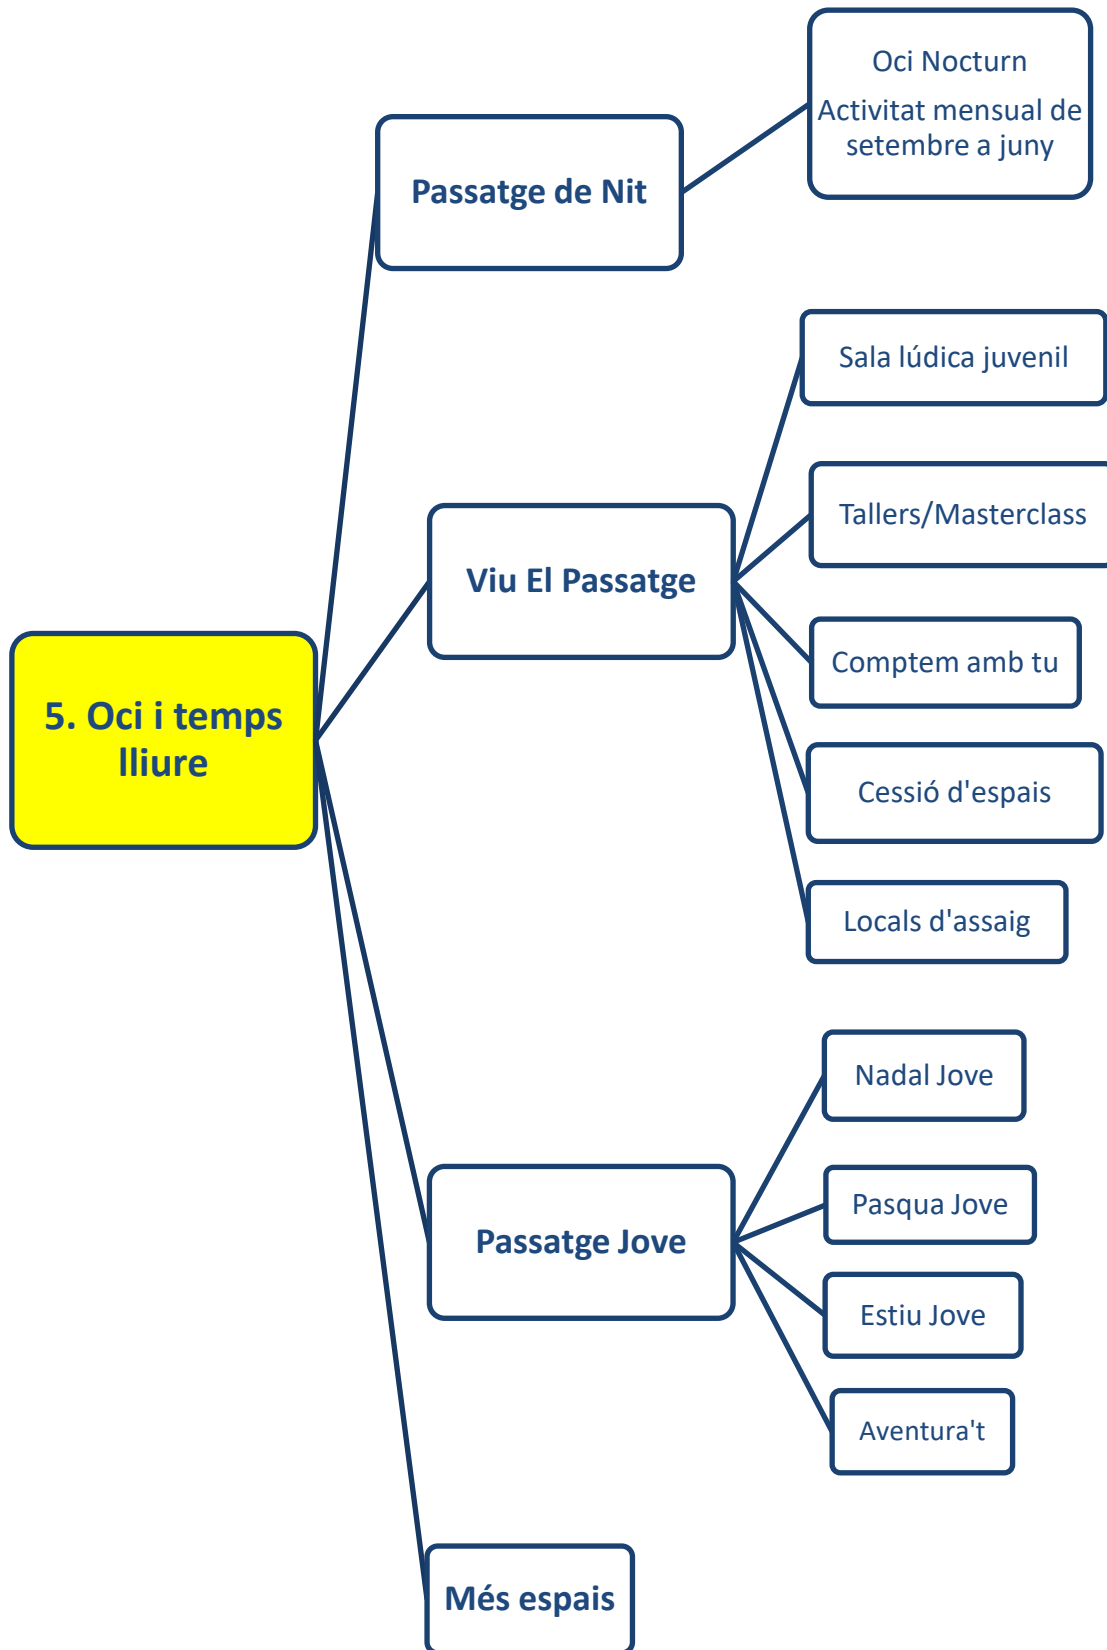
5. Oci i temps lliure

Passatge de Nit

Oci Nocturn

Activitat mensual de setembre a juny

Viu El Passatge

Sala lúdica juvenil

Tallers/Masterclass

Comptem amb tu

Cessió d'espais

Locals d'assaig

Passatge Jove

Nadal Jove

Pasqua Jove

Estiu Jove

Aventura't

Més espais